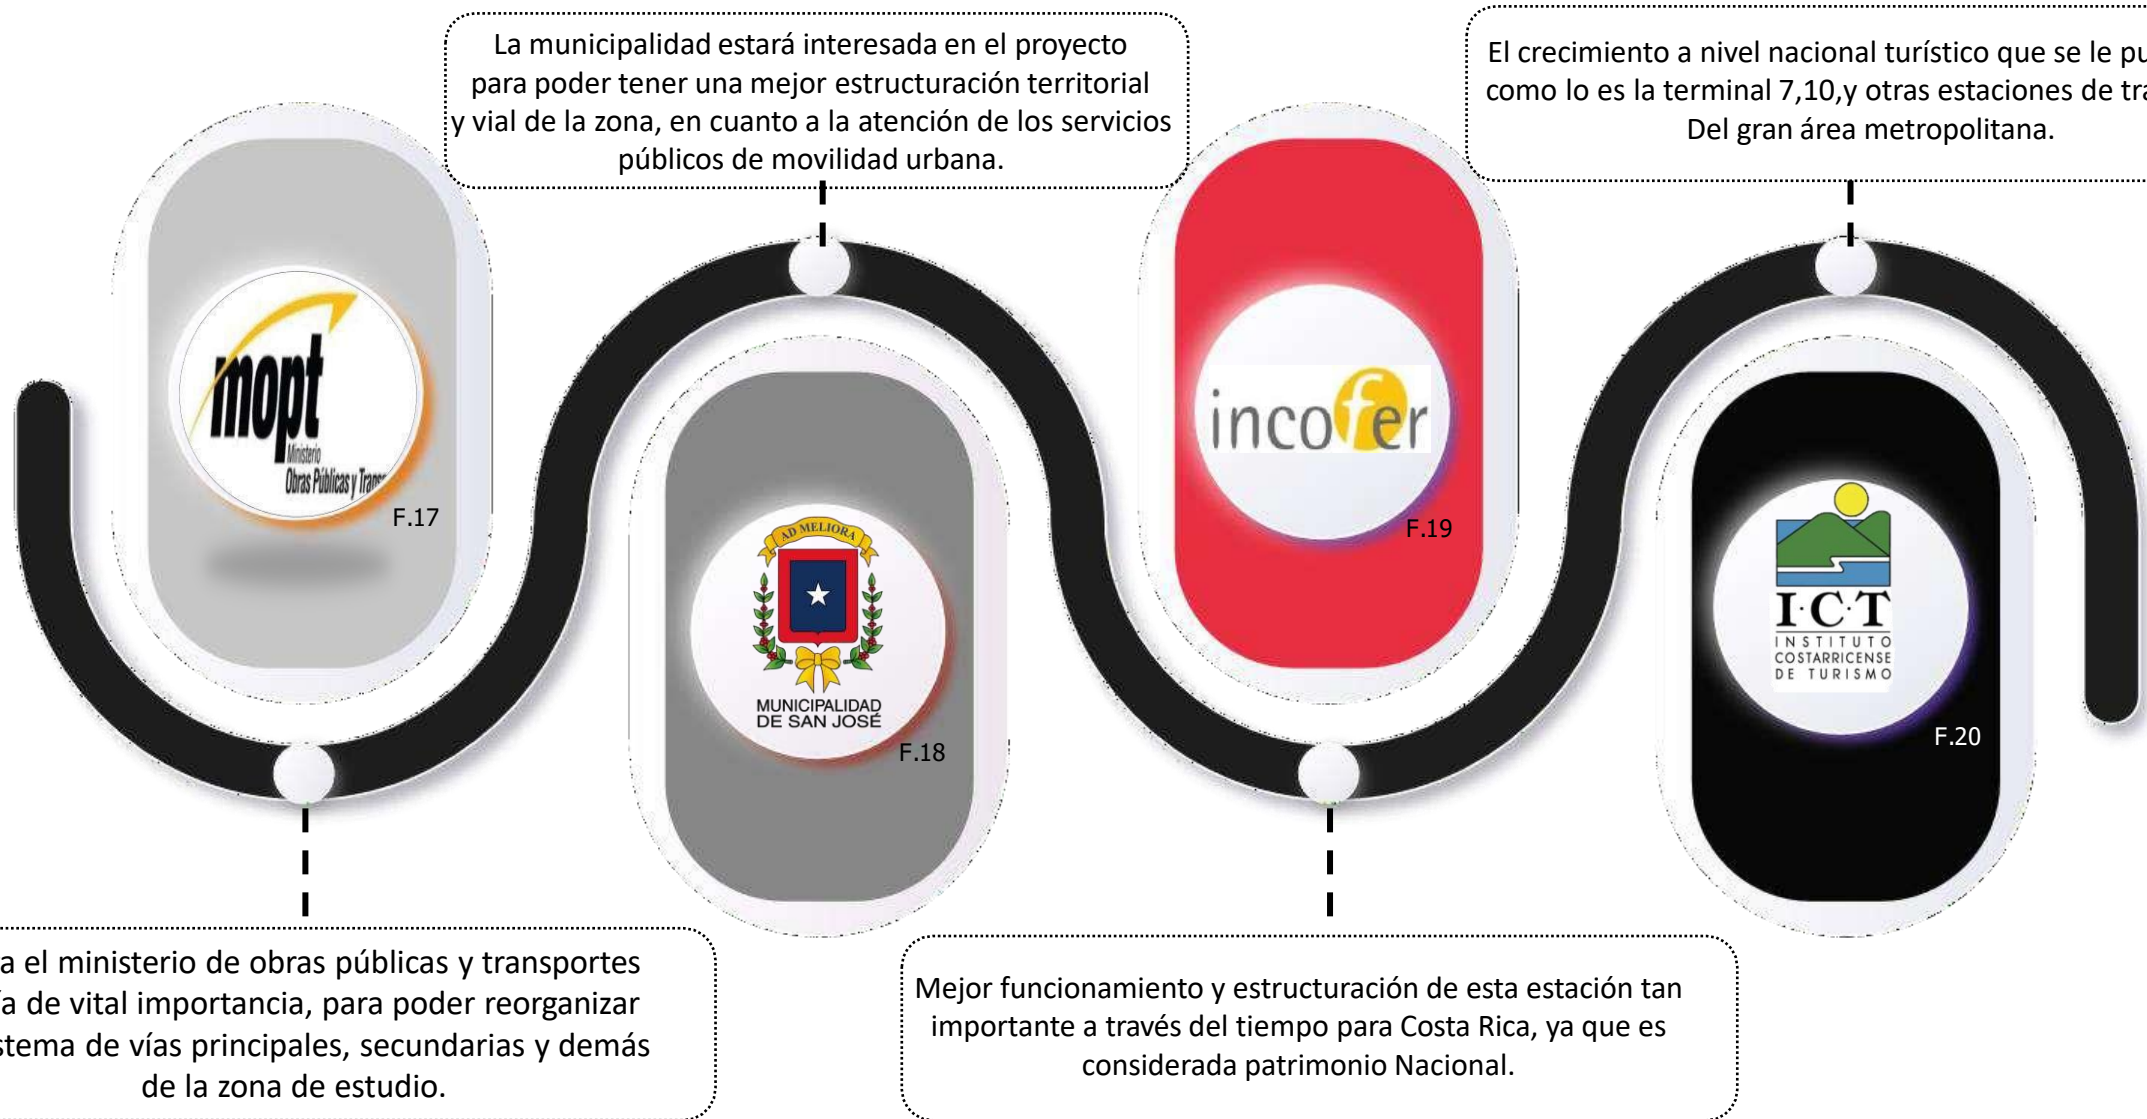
La municipalidad estará interesada en el proyecto para poder tener una mejor estructuración territorial y vial de la zona, en cuanto a la atención de los servicios públicos de movilidad urbana.

El crecimiento a nivel nacional turístico que se le pu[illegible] como lo es la terminal 7,10,y otras estaciones de tr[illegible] Del gran área metropolitana.

mopt
Ministerio
Obras Públicas y Trans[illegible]
F.17

AD MELIORA
MUNICIPALIDAD DE SAN JOSÉ
F.18

incofer
F.19

I·C·T
INSTITUTO COSTARRICENSE DE TURISMO
F.20

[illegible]a el ministerio de obras públicas y transportes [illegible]'a de vital importancia, para poder reorganizar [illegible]stema de vías principales, secundarias y demás de la zona de estudio.

Mejor funcionamiento y estructuración de esta estación tan importante a través del tiempo para Costa Rica, ya que es considerada patrimonio Nacional.